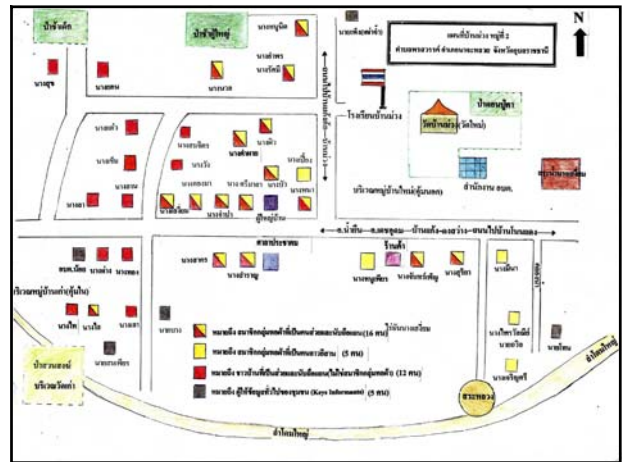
แผนที่บ้านม่วง หมู่ที่ 2
ตำบลพรสวรรค์ อำเภอนาจะหลวย จังหวัดอุบลราชธานี

N

ป่าช้าเด็ก

ป่าช้าผู้ใหญ่

นายบุญมี

นายพิทยาเล็ก

นายสุข

นางเทพ

นางนวล

นางสุพร

นางวิมณี

ถนนไปบ้านโนนสีเหลือง-บ้านม่วง

โรงเรียนบ้านม่วง

ป่าดอนปู่ตา

วัดบ้านม่วง (วัดใหม่)

สุขศาลาบ้านม่วง

นางคำ

นางชัน

นางแดง

นางลา

นายสมจิตร

นางวัน

นางทองมา

นางคำพาท

นางคำ

นางพิมพ์

นางปัน

นางศรีเทพ

นางมณี

นางบุญ

นางกา

ผู้ใหญ่บ้าน

บริเวณหมู่บ้านใหม่ (คุ้มบน)

สำนักงาน อบต.

ต.น้ำยืน - ต.พรสวรรค์ - บ้านแก้ง - ดอนม่วง - ถนนไปบ้านโนนแดง

ศาลาประชาคม

ร้านค้า

นางสุพร

นางจำนง

นางบุญเลี้ยง

นางนันทร์สนิท

นางสุภัย

นางเพ็ญ

ซอยบ้าน

สมพ.เนียม

นางคำ

นางแดง

บริเวณหมู่บ้านเก่า (คุ้มใน)

นางไข่

นางไล

นางลา

นายเพียร

นายบาง

หมายถึง สมาชิกกลุ่มแคล้วที่เป็นคนสำคัญและได้รับเลือกแล้ว (16 คน) ได้รับการยกย่อง

หมายถึง สมาชิกกลุ่มแคล้วที่เป็นคนธรรมดา (5 คน)

หมายถึง ชาวบ้านที่เป็นคนสำคัญและได้รับเลือกแล้ว (ไม่ใช่สมาชิกกลุ่มแคล้ว) (12 คน)

หมายถึง ผู้ให้ข้อมูลทั่วไปของชุมชน (Keys Informants) (5 คน)

นางวิไลรัตน์

นายไพร

นางจริญศรี

นายไทม

ป่าดงดอนหัวบ้าน

บริเวณวัดเก่า

สระหนอง

ลำห้วยใหญ่

ลำห้วยใหญ่